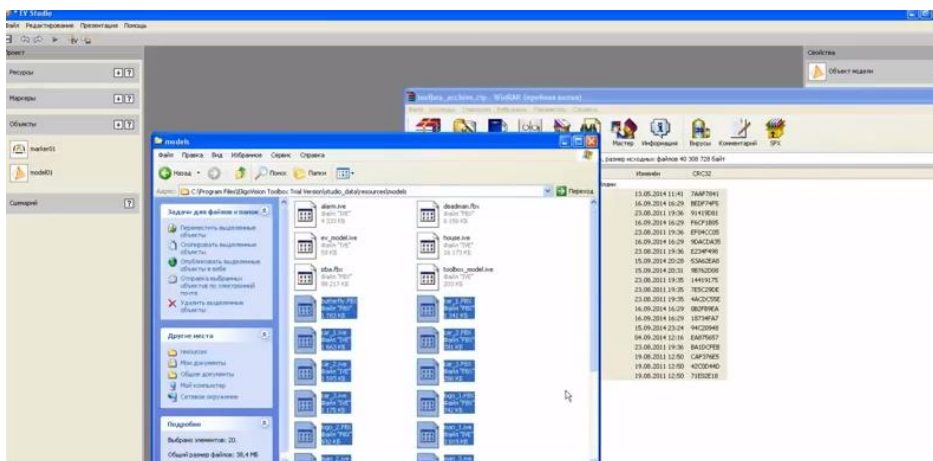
TV Studio
Файл Редактирование Презентация Помощь

Проект
Ресурсы
Маркеры
Объекты
marker01
model01
Сценарий

Свойства
Объект модели

toolbox_archive.zip - WinRAR (пробная копия)
Файл Команды Операции Избранное Параметры Справка
Мастер Информация Вирусы Комментарий SFX
размер исходных файлов: 40 308 728 байт
Изменён CRC32
13.05.2014 11:41 7AAF7841
16.09.2014 16:29 BEDF74F5
23.08.2011 19:36 91419D81
16.09.2014 16:29 F6CF1B05
23.08.2011 19:36 EF04CC05
16.09.2014 16:29 9DACDA35
23.08.2011 19:36 E234F496
15.09.2014 20:28 53A62EA8
15.09.2014 20:31 9B762D08
23.08.2011 19:35 14419175
23.08.2011 19:35 7E5C290E
23.08.2011 19:35 4ACDC55E
16.09.2014 16:29 0B2F89EA
16.09.2014 16:29 1B734FA7
15.09.2014 23:24 94C20948
04.09.2014 12:16 EA075657
23.08.2011 19:36 BA1DCFEB
19.08.2011 12:50 CAF376E5
19.08.2011 12:50 42C0D44D
19.08.2011 12:50 71E02E18

models
Файл Правка Вид Избранное Сервис Справка
Назад Поиск Папки
Адрес: C:\Program Files\DigiVision Toolbox Trial Version\studio_data\resources\models
Переход

Задачи для файлов и папок
Переместить выделенные объекты
Скопировать выделенные объекты
Опубликовать выделенные объекты в вебе
Отправить выбранные объекты по электронной почте
Удалить выделенные объекты

Другие места
resources
Мои документы
Общие документы
Мой компьютер
Сетевое окружение

Подробно
Выбрано элементов: 20.
Общий размер файлов: 38,4 МБ

alarm.ive
Файл "IVE"
4 333 КБ
deadman.fbx
Файл "FBX"
6 150 КБ
ev_model.ive
Файл "IVE"
58 КБ
house.ive
Файл "IVE"
16 173 КБ
stba.fbx
Файл "FBX"
38 217 КБ
toolbox_model.ive
Файл "IVE"
203 КБ
butterfly.fbx
car_1.fbx
car_1.ive
car_2.fbx
car_2.ive
car_3.fbx
car_3.ive
ogo_1.fbx
ogo_2.fbx
man_1.ive
man_2.ive